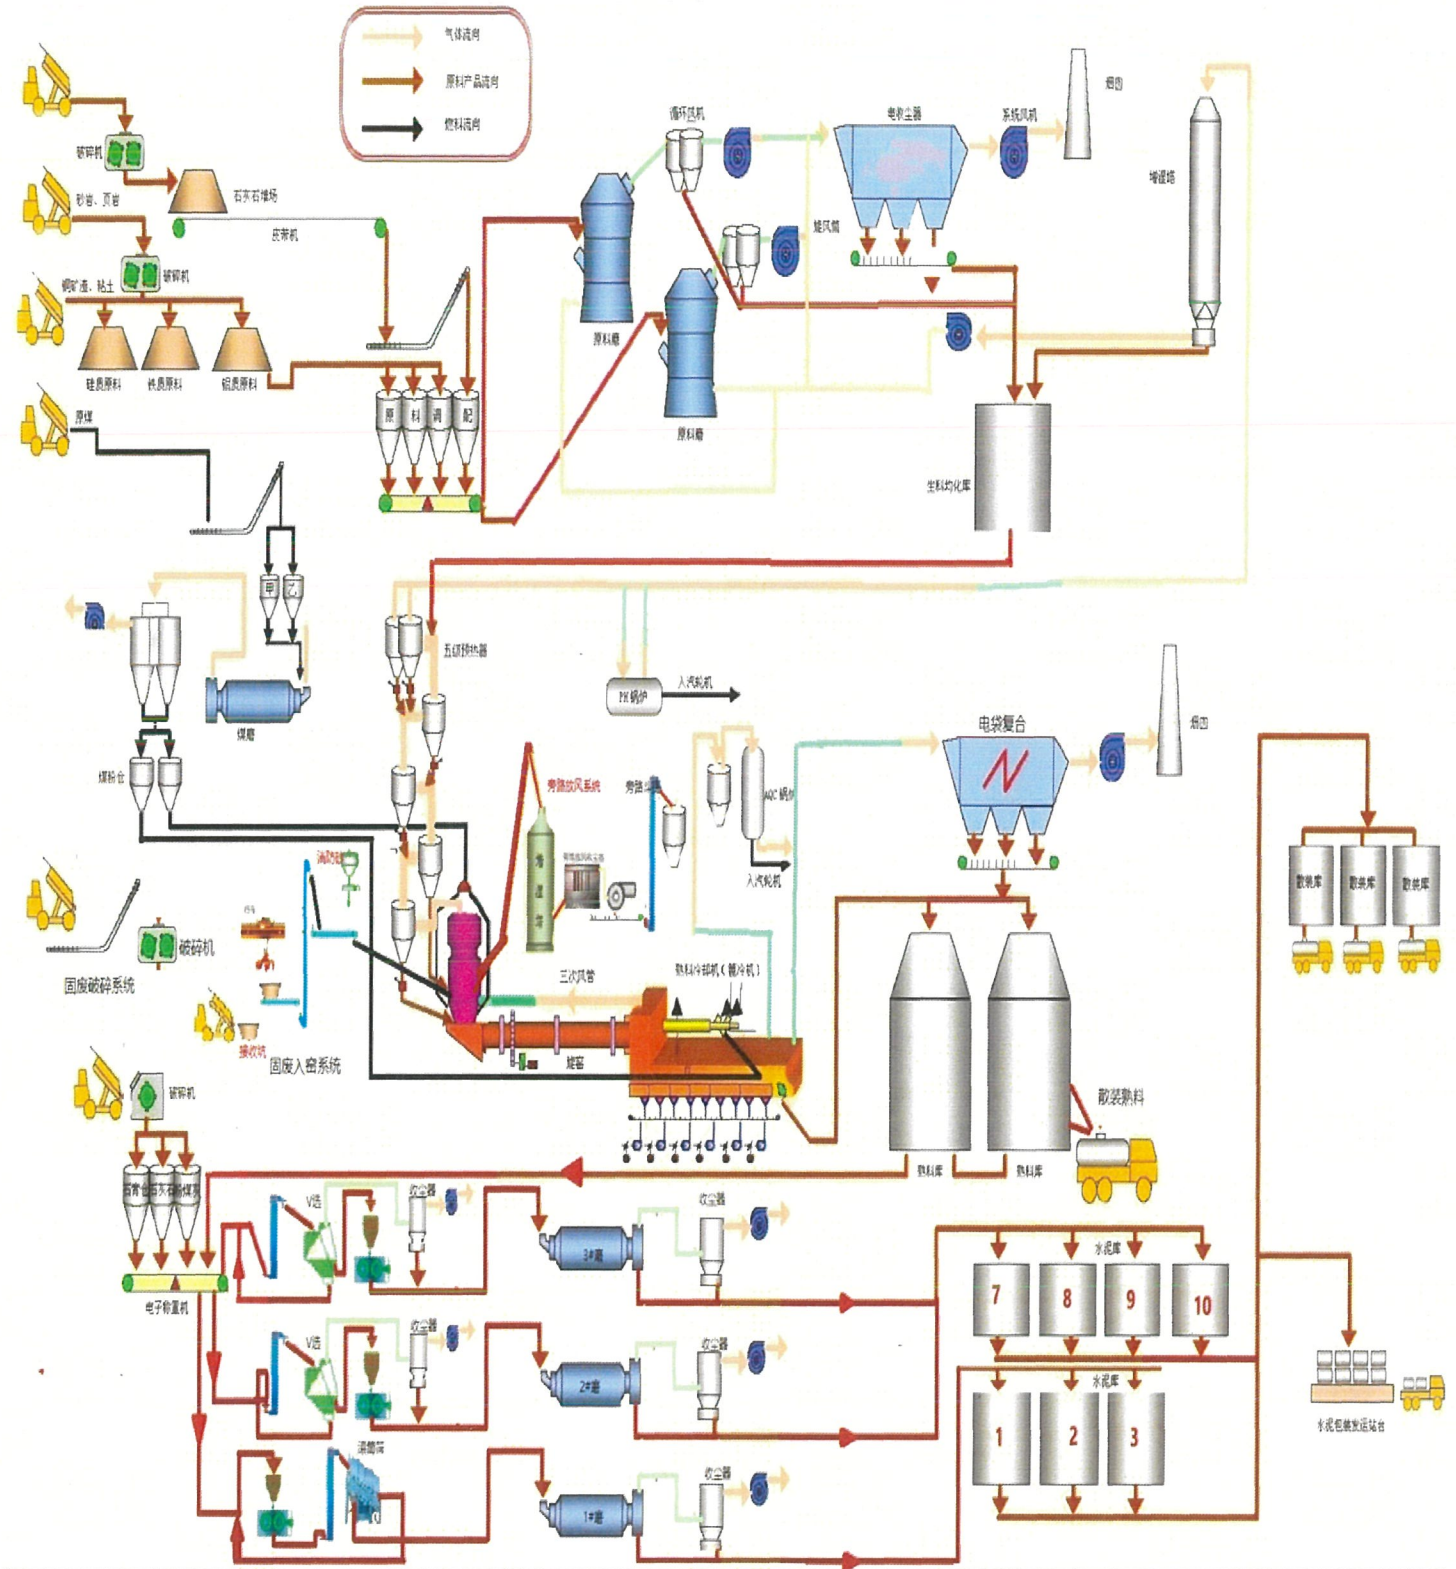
气体流向
原料产品流向
燃料流向

破碎机
石灰石堆场
砂岩、页岩
皮带机
破碎机
铜矿渣、粘土
硅质原料
铁质原料
铝质原料
原煤
原
料
调
配
循环风机
电收尘器
系统风机
烟囱
增湿塔
旋风筒
原料磨
原料磨
生料均化库

煤磨
煤粉仓
五级预热器
PH锅炉
入汽轮机
旁路放风系统
旁路
AQC锅炉
入汽轮机
电袋复合
烟囱
散装库
散装库
散装库
破碎机
固废破碎系统
消解
接收坑
固废入窑系统
三次风管
熟料冷却机（篦冷机）
旋窑
散装熟料
熟料库
熟料库
破碎机
石膏
石灰石
粉煤
电子称重机
V选
收尘器
收尘器
3#磨
水泥库
7
8
9
10
V选
收尘器
收尘器
2#磨
水泥库
1
2
3
水泥包装发运站台
滚筒筛
收尘器
1#磨